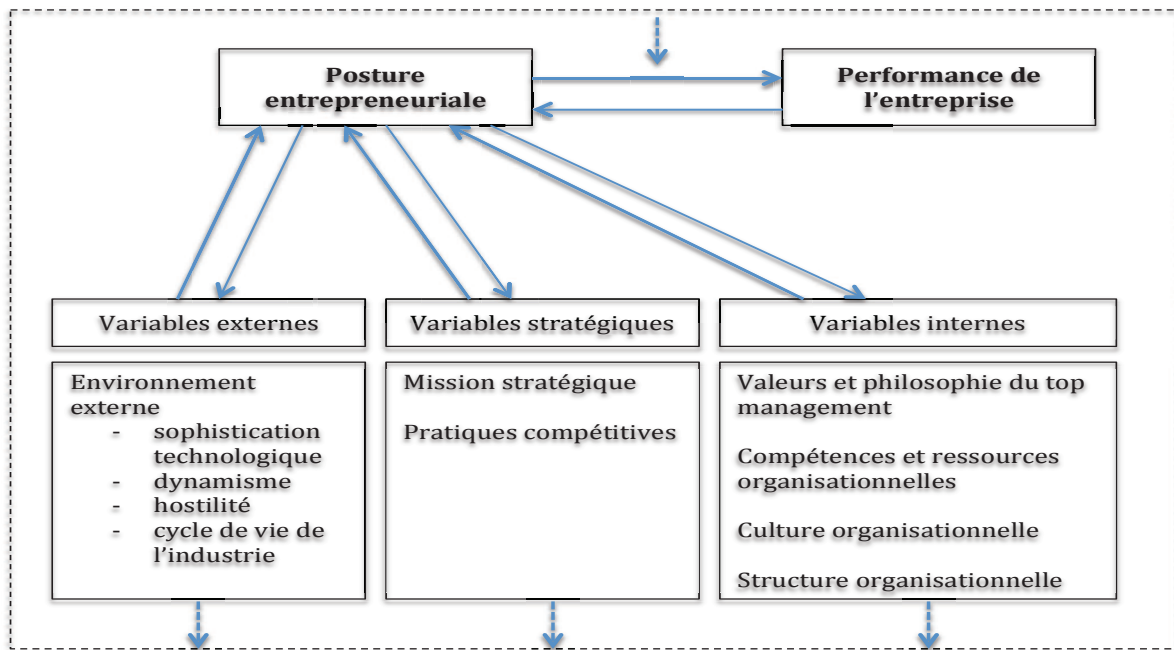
Posture entrepreneuriale

Performance de l'entreprise

Variables externes

Variables stratégiques

Variables internes

Environnement externe
- sophistication technologique
- dynamisme
- hostilité
- cycle de vie de l'industrie

Mission stratégique

Pratiques compétitives

Valeurs et philosophie du top management

Compétences et ressources organisationnelles

Culture organisationnelle

Structure organisationnelle